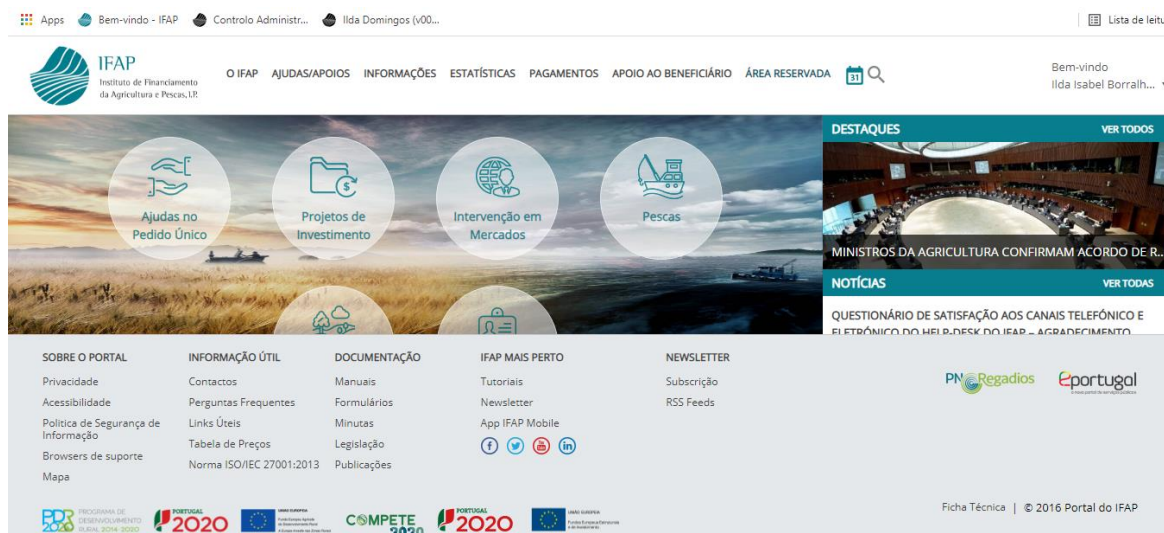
Apps Bem-vindo - IFAP Controlo Administr... Ilda Domingos (v00...

Lista de leitu

IFAP
Instituto de Financiamento da Agricultura e Pescas, I.P.

O IFAP AJUDAS/APOIOS INFORMAÇÕES ESTATÍSTICAS PAGAMENTOS APOIO AO BENEFICIÁRIO ÁREA RESERVADA

31

Bem-vindo
Ilda Isabel Borralh...

Ajudas no Pedido Único

Projetos de Investimento

Intervenção em Mercados

Pescas

DESTAQUES VER TODOS

MINISTROS DA AGRICULTURA CONFIRMAM ACORDO DE R...

NOTÍCIAS VER TODAS

QUESTIONÁRIO DE SATISFAÇÃO AOS CANAIS TELEFÓNICO E ELETRÓNICO DO HELP-DESK DO IFAP – AGRADECIMENTO

SOBRE O PORTAL
Privacidade
Acessibilidade
Política de Segurança de Informação
Browsers de suporte
Mapa

INFORMAÇÃO ÚTIL
Contactos
Perguntas Frequentes
Links Úteis
Tabela de Preços
Norma ISO/IEC 27001:2013

DOCUMENTAÇÃO
Manuais
Formulários
Minutas
Legislação
Publicações

IFAP MAIS PERTO
Tutoriais
Newsletter
App IFAP Mobile

NEWSLETTER
Subscrição
RSS Feeds

PNRegadios

eportugal

PDR 2020 PROGRAMA DE DESENVOLVIMENTO RURAL 2014-2020

PORTUGAL 2020

UNIÃO EUROPEIA

COMPETE 2020

PORTUGAL 2020

UNIÃO EUROPEIA

Ficha Técnica | © 2016 Portal do IFAP